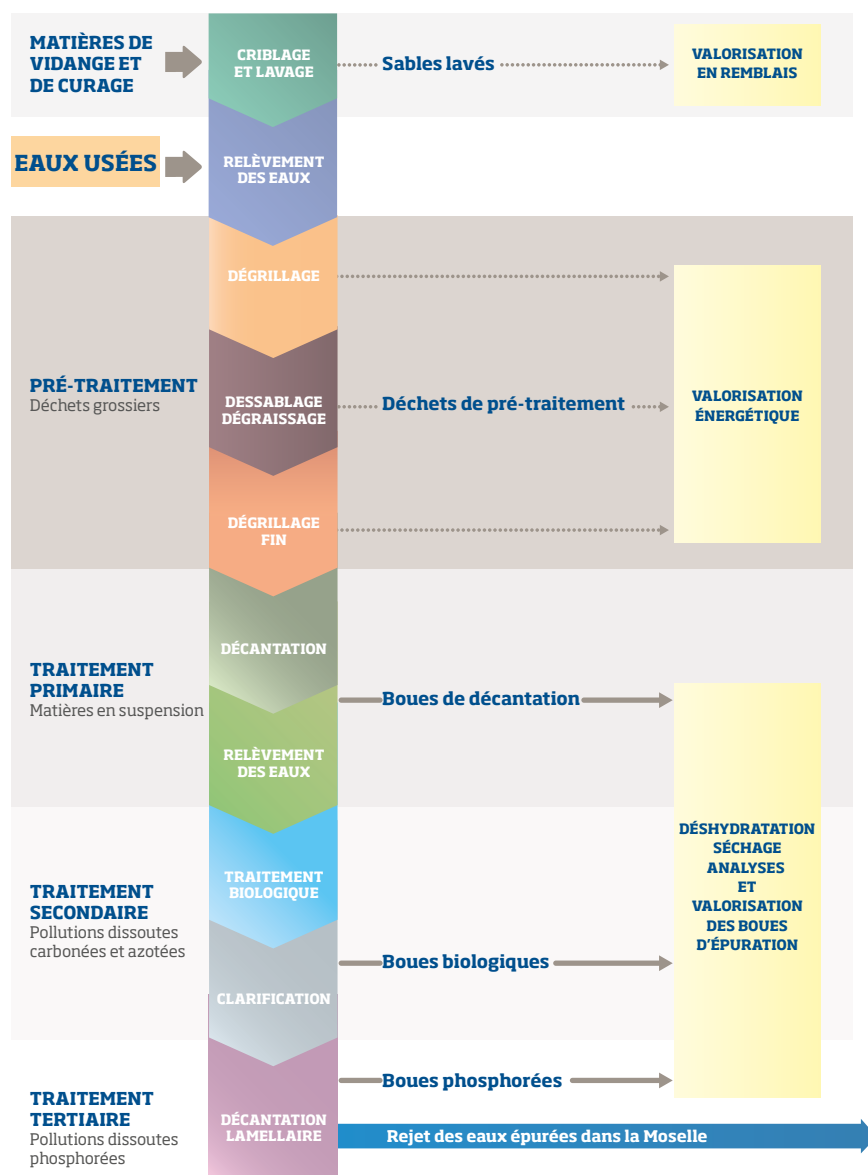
MATIÈRES DE VIDANGE ET DE CURAGE

CRIBLAGE ET LAVAGE

Sables lavés

VALORISATION EN REMBLAIS

EAUX USÉES

RELÈVEMENT DES EAUX

DÉGRILLAGE

PRÉ-TRAITEMENT
Déchets grossiers

DESSABLAGE DÉGRAISSAGE

Déchets de pré-traitement

VALORISATION ÉNERGÉTIQUE

DÉGRILLAGE FIN

DÉCANTATION

TRAITEMENT PRIMAIRE
Matières en suspension

Boues de décantation

RELÈVEMENT DES EAUX

DÉSHYDRATATION SÉCHAGE ANALYSES ET VALORISATION DES BOUES D'ÉPURATION

TRAITEMENT SECONDAIRE
Pollutions dissoutes carbonées et azotées

TRAITEMENT BIOLOGIQUE

Boues biologiques

CLARIFICATION

Boues phosphorées

TRAITEMENT TERTIAIRE
Pollutions dissoutes phosphorées

DÉCANTATION LAMELLAIRE

Rejet des eaux épurées dans la Moselle